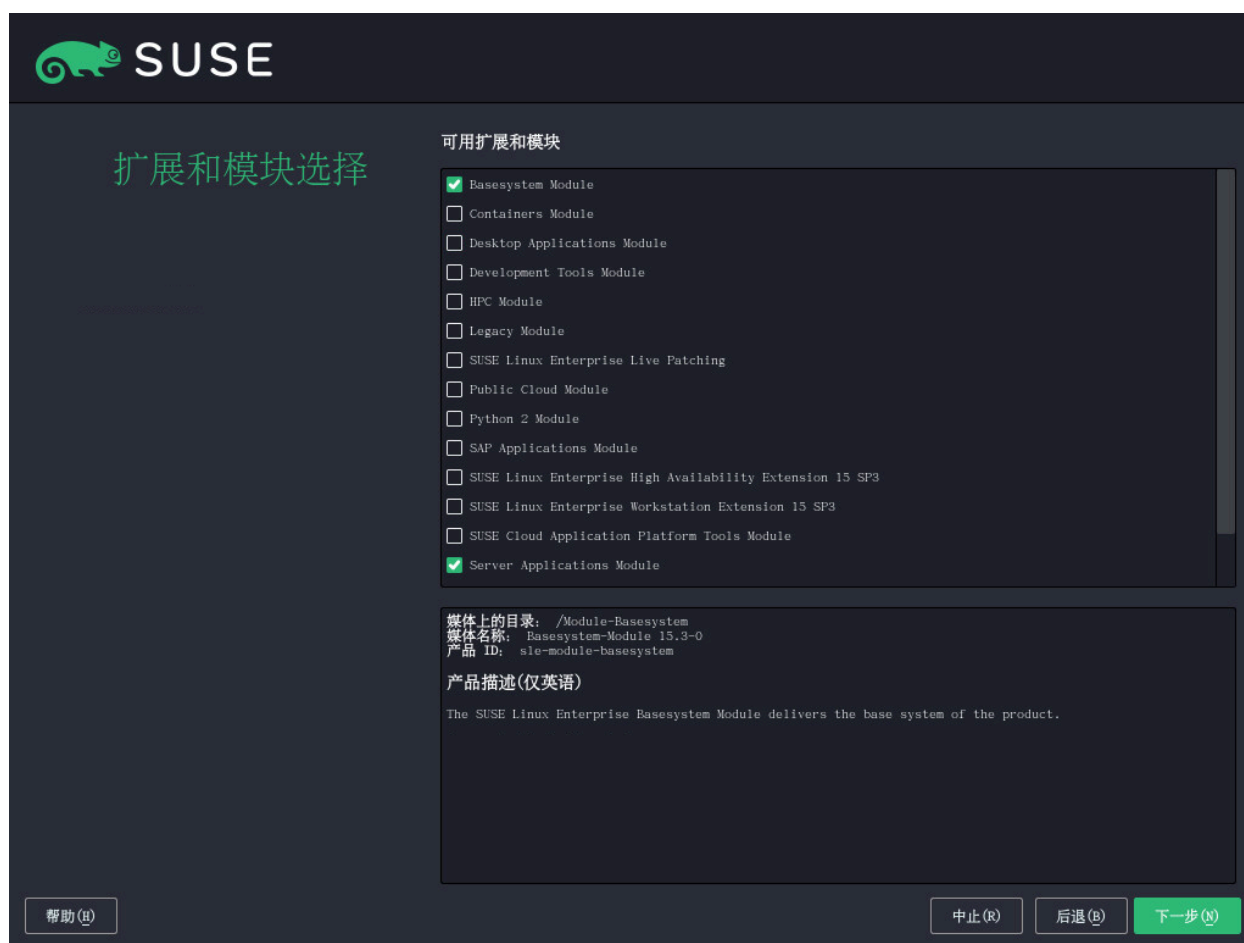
SUSE

扩展和模块选择

可用扩展和模块

Basesystem Module
Containers Module
Desktop Applications Module
Development Tools Module
HPC Module
Legacy Module
SUSE Linux Enterprise Live Patching
Public Cloud Module
Python 2 Module
SAP Applications Module
SUSE Linux Enterprise High Availability Extension 15 SP3
SUSE Linux Enterprise Workstation Extension 15 SP3
SUSE Cloud Application Platform Tools Module
Server Applications Module

媒体上的目录： /Module-Basesystem
媒体名称： Basesystem-Module 15.3-0
产品 ID： sle-module-basesystem

产品描述(仅英语)

The SUSE Linux Enterprise Basesystem Module delivers the base system of the product.

帮助(H)

中止(R)

后退(B)

下一步(N)